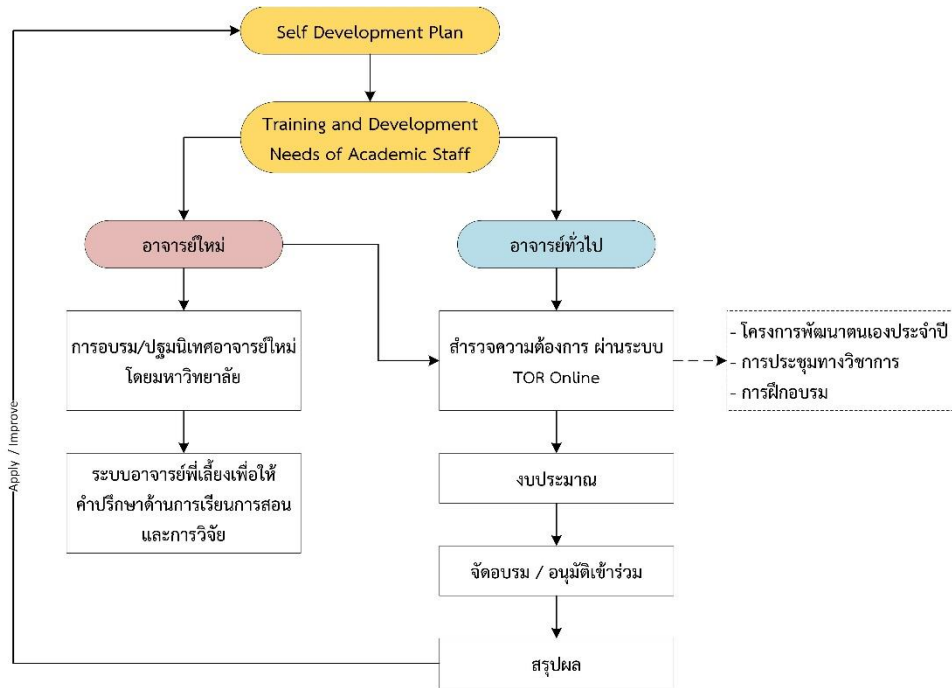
Self Development Plan

Training and Development Needs of Academic Staff

อาจารย์ใหม่

อาจารย์ทั่วไป

การอบรม/ปฐมนิเทศอาจารย์ใหม่โดยมหาวิทยาลัย

ระบบอาจารย์พี่เลี้ยงเพื่อให้คำปรึกษาด้านการเรียนการสอนและการวิจัย

สำรวจความต้องการ ผ่านระบบ TOR Online

- โครงการพัฒนาตนเองประจำปี
- การประชุมทางวิชาการ
- การฝึกอบรม

งบประมาณ

จัดอบรม / อนุมัติเข้าร่วม

สรุปผล

Apply / Improve